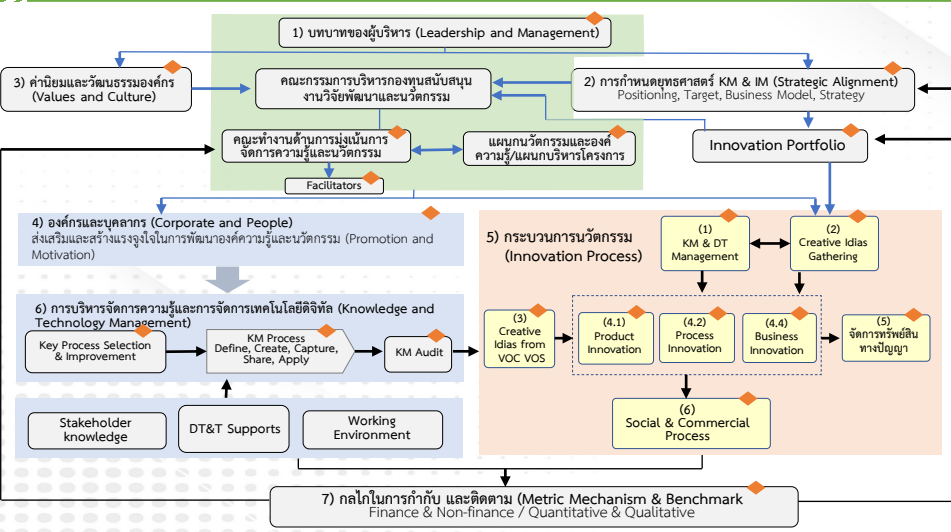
1) บทบาทของผู้บริหาร (Leadership and Management)

3) ค่านิยมและวัฒนธรรมองค์กร (Values and Culture)

คณะกรรมการบริหารกองทุนสนับสนุนงานวิจัยพัฒนาและนวัตกรรม

2) การกำหนดยุทธศาสตร์ KM & IM (Strategic Alignment)
Positioning, Target, Business Model, Strategy

คณะทำงานด้านการมุ่งเน้นการจัดการความรู้และนวัตกรรม

แผนกนวัตกรรมและองค์ความรู้/แผนกบริหารโครงการ

Innovation Portfolio

Facilitators

4) องค์กรและบุคลากร (Corporate and People)
ส่งเสริมและสร้างแรงจูงใจในการพัฒนาองค์ความรู้และนวัตกรรม (Promotion and Motivation)

5) กระบวนการนวัตกรรม (Innovation Process)

(1) KM & DT Management

(2) Creative Idias Gathering

6) การบริหารจัดการความรู้และการจัดการเทคโนโลยีดิจิทัล (Knowledge and Technology Management)

Key Process Selection & Improvement

KM Process
Define, Create, Capture, Share, Apply

KM Audit

(3) Creative Idias from VOC VOS

(4.1) Product Innovation

(4.2) Process Innovation

(4.4) Business Innovation

(5) จัดการทรัพย์สินทางปัญญา

Stakeholder knowledge

DT&T Supports

Working Environment

(6) Social & Commercial Process

7) กลไกในการกำกับ และติดตาม (Metric Mechanism & Benchmark
Finance & Non-finance / Quantitative & Qualitative